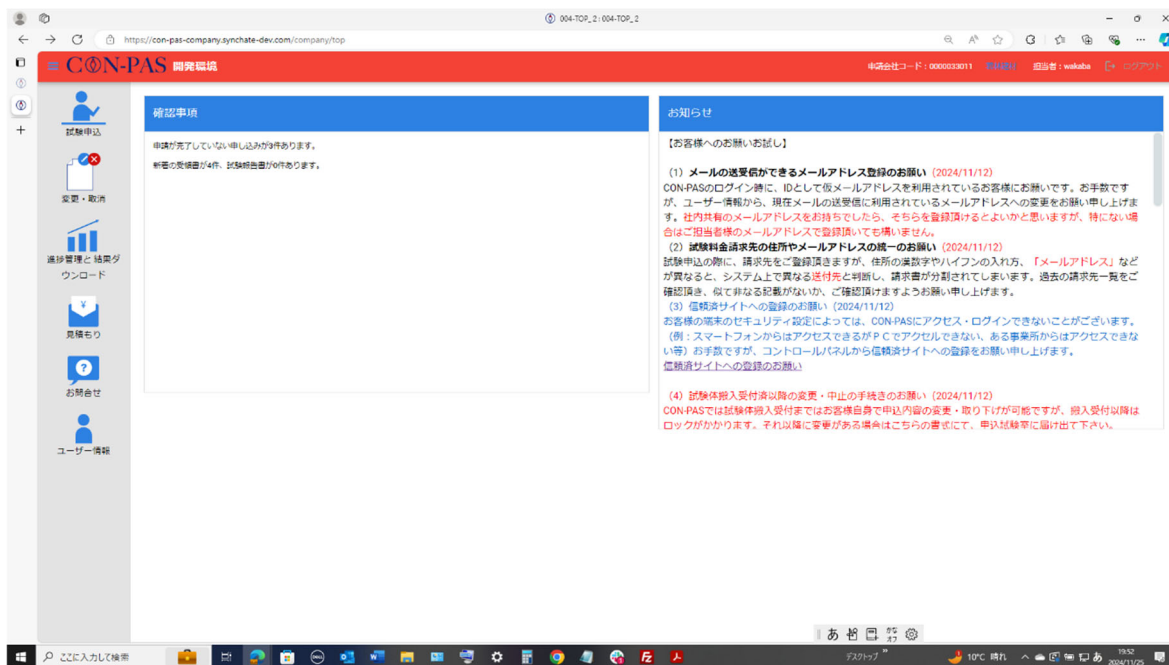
004-TOP_2 : 004-TOP_2

https://con-pas-company.synchate-dev.com/company/top

CON-PAS 開発環境

申請会社コード：0000033011 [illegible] 担当者：wakaba ログアウト

試験申込

変更・取消

進捗管理と結果ダウンロード

見積もり

お問合せ

ユーザー情報

確認事項

申請が完了していない申し込みが3件あります。

新着の受領書が4件、試験報告書が0件あります。

お知らせ

【お客様へのお願いお試し】

（1）メールの送受信ができるメールアドレス登録のお願い（2024/11/12）
CON-PASのログイン時に、IDとして仮メールアドレスを利用されているお客様にお願いです。お手数ですが、ユーザー情報から、現在メールの送受信に利用されているメールアドレスへの変更をお願い申し上げます。社内共有のメールアドレスをお持ちでしたら、そちらを登録頂けるとよいかと思いますが、特にない場合はご担当者様のメールアドレスで登録頂いても構いません。

（2）試験料金請求先の住所やメールアドレスの統一のお願い（2024/11/12）
試験申込の際に、請求先をご登録頂きますが、住所の漢数字やハイフンの入れ方、「メールアドレス」などが異なると、システム上で異なる送付先と判断し、請求書が分割されてしまいます。過去の請求先一覧をご確認頂き、似て非なる記載がないか、ご確認頂けますようお願い申し上げます。

（3）信頼済サイトへの登録のお願い（2024/11/12）
お客様の端末のセキュリティ設定によっては、CON-PASにアクセス・ログインできないことがございます。（例：スマートフォンからはアクセスできるがＰＣでアクセルできない、ある事業所からはアクセスできない等）お手数ですが、コントロールパネルから信頼済サイトへの登録をお願い申し上げます。
信頼済サイトへの登録のお願い

（4）試験体搬入受付済以降の変更・中止の手続きのお願い（2024/11/12）
CON-PASでは試験体搬入受付まではお客様自身で申込内容の変更・取り下げが可能ですが、搬入受付以降はロックがかかります。それ以降に変更がある場合はこちらの書式にて、申込試験室に届け出て下さい。

ここに入力して検索

デスクトップ

10°C 晴れ

19:52
2024/11/25